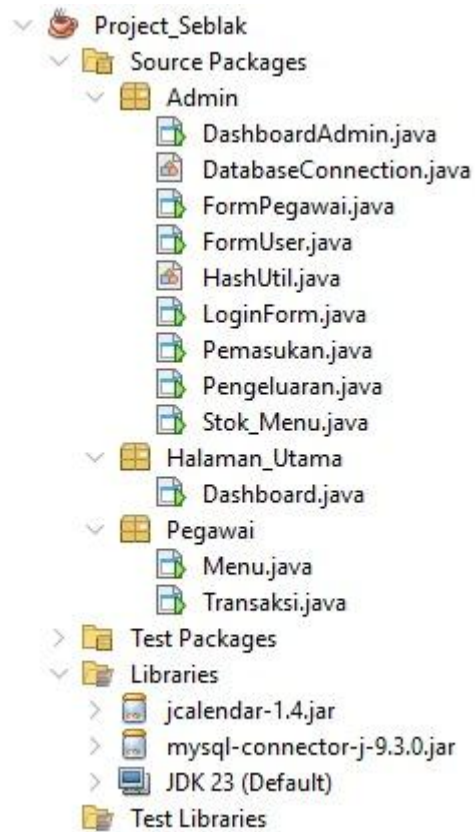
Project_Seblak
Source Packages
Admin
DashboardAdmin.java
DatabaseConnection.java
FormPegawai.java
FormUser.java
HashUtil.java
LoginForm.java
Pemasukan.java
Pengeluaran.java
Stok_Menu.java
Halaman_Utama
Dashboard.java
Pegawai
Menu.java
Transaksi.java
Test Packages
Libraries
jcalendar-1.4.jar
mysql-connector-j-9.3.0.jar
JDK 23 (Default)
Test Libraries